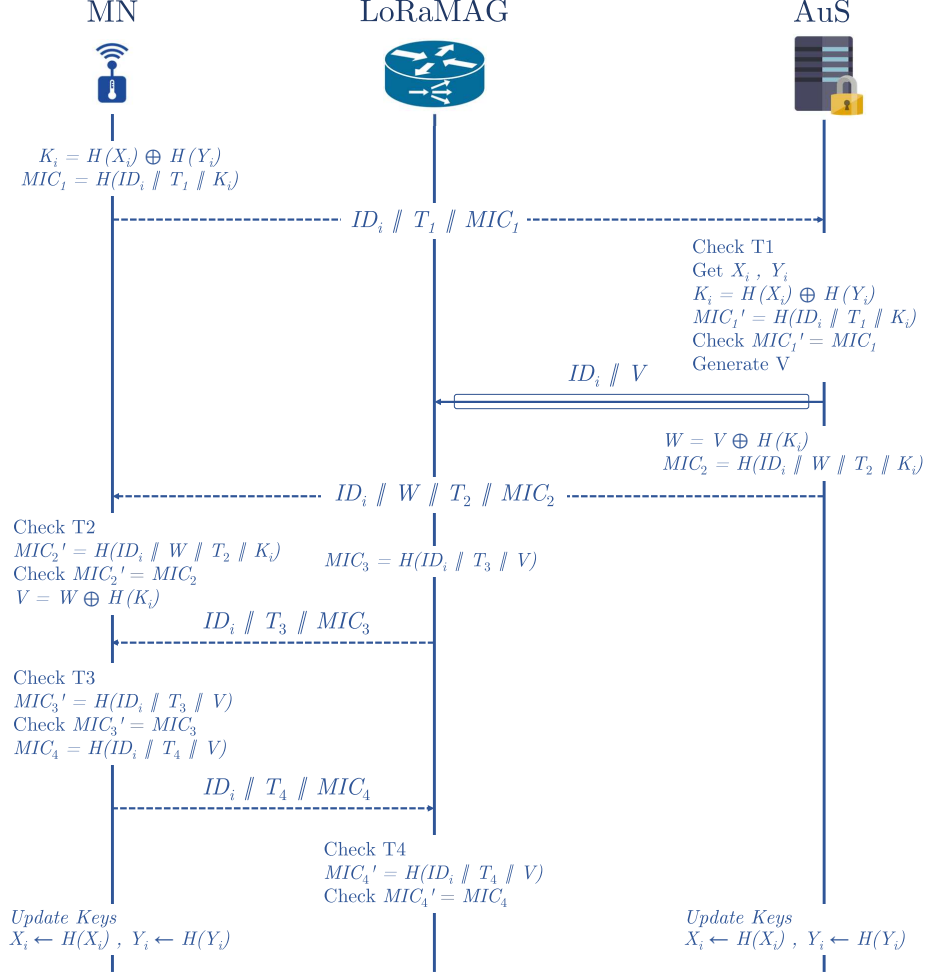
MN

LoRaMAG

AuS

$K_i = H(X_i) \oplus H(Y_i)$
$MIC_1 = H(ID_i \parallel T_1 \parallel K_i)$

$ID_i \parallel T_1 \parallel MIC_1$

Check T1
Get $X_i$ , $Y_i$
$K_i = H(X_i) \oplus H(Y_i)$
$MIC_1' = H(ID_i \parallel T_1 \parallel K_i)$
Check $MIC_1' = MIC_1$
Generate V

$ID_i \parallel V$

$W = V \oplus H(K_i)$
$MIC_2 = H(ID_i \parallel W \parallel T_2 \parallel K_i)$

$ID_i \parallel W \parallel T_2 \parallel MIC_2$

Check T2
$MIC_2' = H(ID_i \parallel W \parallel T_2 \parallel K_i)$
Check $MIC_2' = MIC_2$
$V = W \oplus H(K_i)$

$MIC_3 = H(ID_i \parallel T_3 \parallel V)$

$ID_i \parallel T_3 \parallel MIC_3$

Check T3
$MIC_3' = H(ID_i \parallel T_3 \parallel V)$
Check $MIC_3' = MIC_3$
$MIC_4 = H(ID_i \parallel T_4 \parallel V)$

$ID_i \parallel T_4 \parallel MIC_4$

Check T4
$MIC_4' = H(ID_i \parallel T_4 \parallel V)$
Check $MIC_4' = MIC_4$

Update Keys
$X_i \leftarrow H(X_i)$ , $Y_i \leftarrow H(Y_i)$

Update Keys
$X_i \leftarrow H(X_i)$ , $Y_i \leftarrow H(Y_i)$